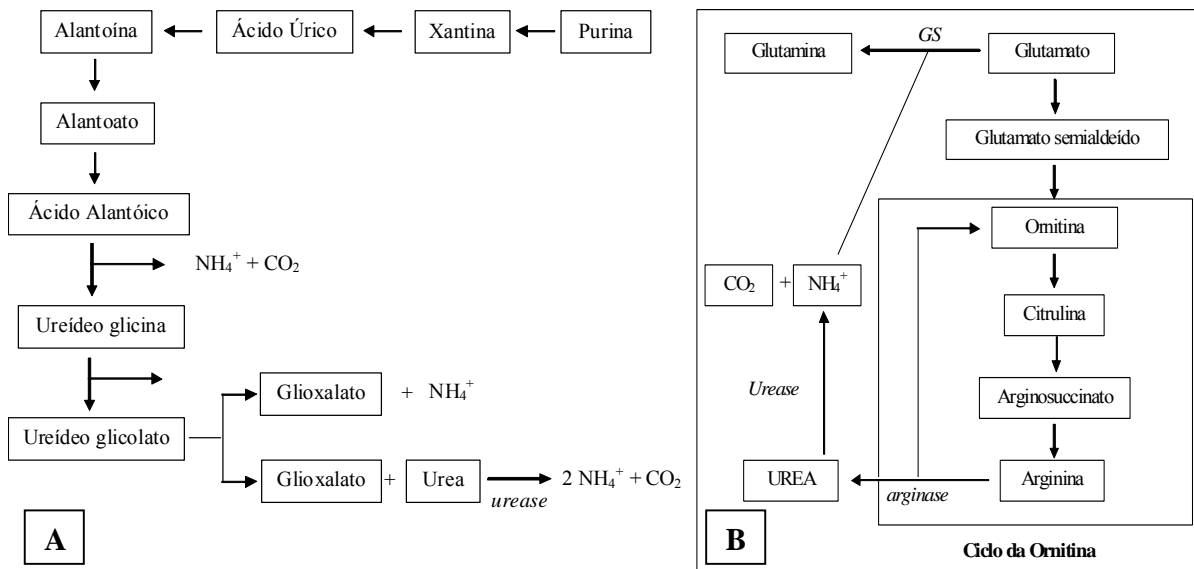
Alantoína
Ácido Úrico
Xantina
Purina
Alantoato
Ácido Alantóico
$NH_4^+ + CO_2$
Ureídeo glicina
Glioxalato + $NH_4^+$
Ureídeo glicolato
Glioxalato + Urea
urease
$2\ NH_4^+ + CO_2$
A

Glutamina
GS
Glutamato
Glutamato semialdeído
Ornitina
$CO_2$ + $NH_4^+$
Citrulina
Urease
Arginosuccinato
UREA
arginase
Arginina
B
Ciclo da Ornitina